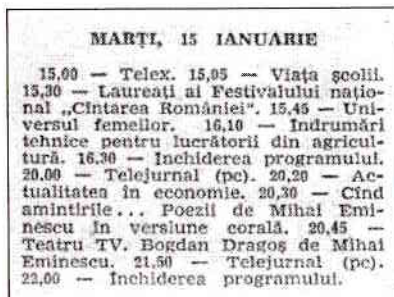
MARȚI, 15 IANUARIE

15,00 — Telex. 15,05 — Viața școlii. 15,30 — Laureați ai Festivalului național „Cîntarea României". 15,45 — Universul femeilor. 16,10 — Îndrumări tehnice pentru lucrătorii din agricultură. 16,30 — Închiderea programului. 20,00 — Telejurnal (pc). 20,20 — Actualitatea în economie. 20,30 — Cînd amintirile... Poezii de Mihai Eminescu în versiune corală. 20,45 — Teatru TV. Bogdan Dragoș de Mihai Eminescu. 21,50 — Telejurnal (pc). 22,00 — Închiderea programului.